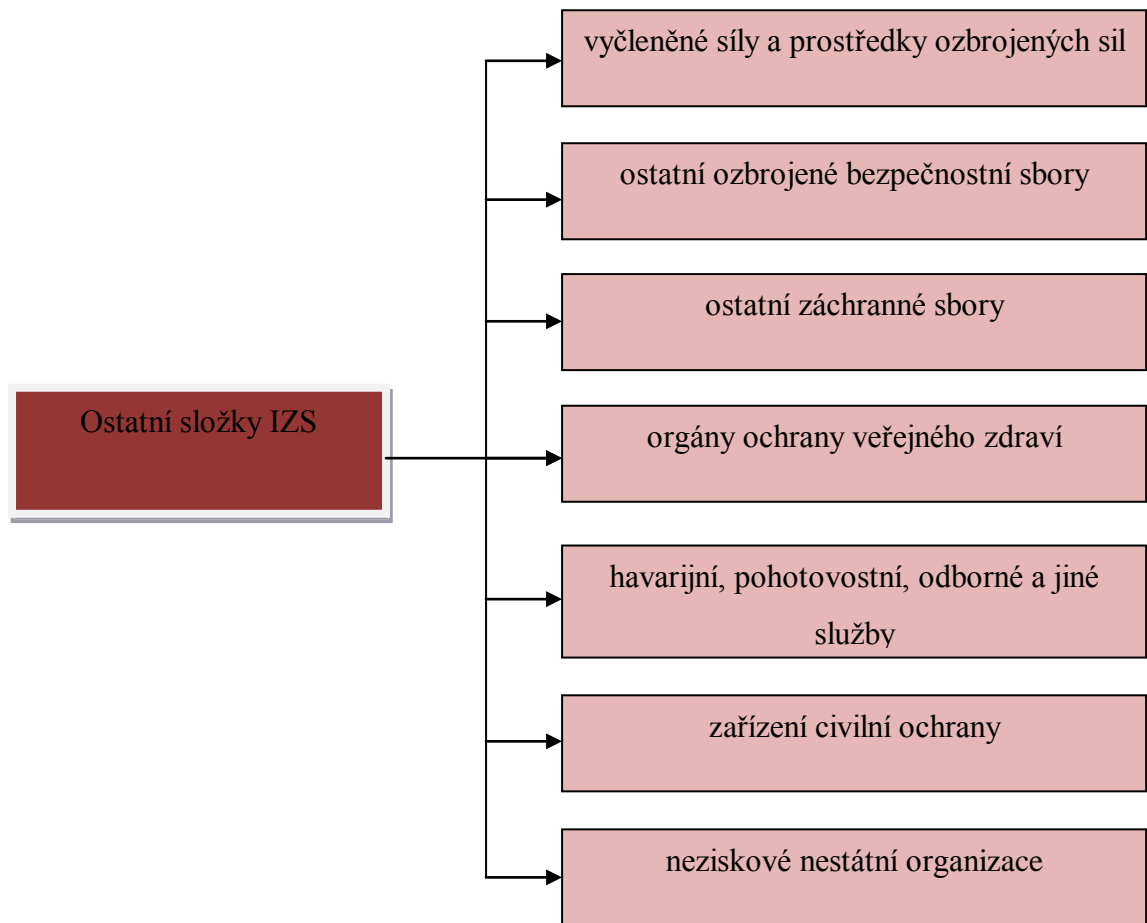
Ostatní složky IZS

vyčleněné síly a prostředky ozbrojených sil

ostatní ozbrojené bezpečnostní sbory

ostatní záchranné sbory

orgány ochrany veřejného zdraví

havarijní, pohotovostní, odborné a jiné služby

zařízení civilní ochrany

neziskové nestátní organizace